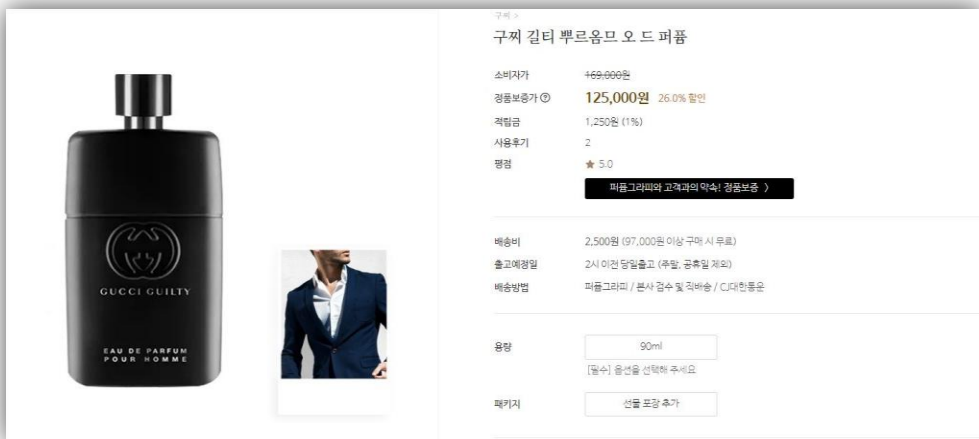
GUCCI GUILTY

EAU DE PARFUM
POUR HOMME

구찌 >

구찌 길티 뿌르옴므 오 드 퍼퓸

소비자가 169,000원

정품보증가 ⓘ 125,000원 26.0% 할인

적립금 1,250원 (1%)

사용후기 2

평점 ★ 5.0

퍼퓸그라피와 고객과의 약속! 정품보증 〉

배송비 2,500원 (97,000원 이상 구매 시 무료)

출고예정일 2시 이전 당일출고 (주말, 공휴일 제외)

배송방법 퍼퓸그라피 / 본사 검수 및 직배송 / CJ대한통운

용량 90ml

[필수] 옵션을 선택해 주세요

패키지 선물 포장 추가